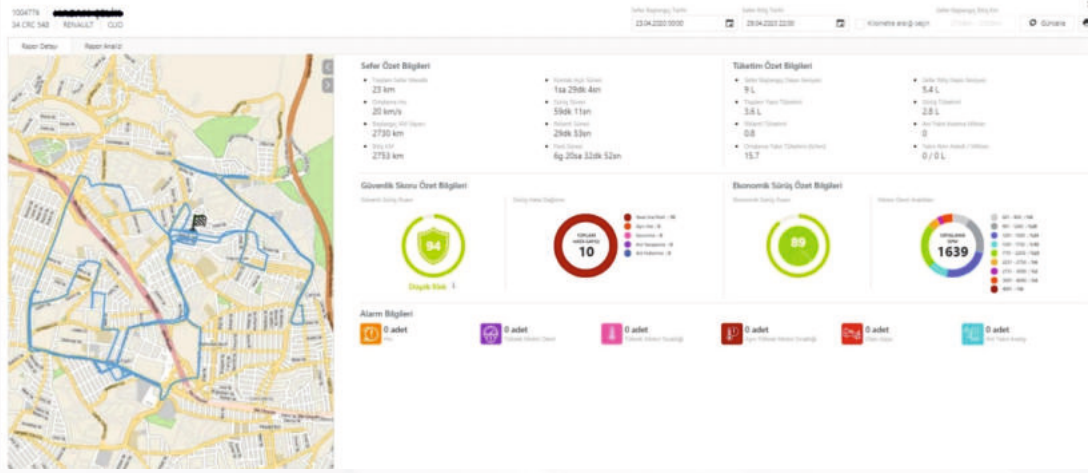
1004776 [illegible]
34 CRC 548 RENAULT CLIO

Sefer Başlangıç Tarihi 23.04.2020 00:00
Sefer Bitiş Tarihi 29.04.2020 22:00
Kilometre aralığı seçin
Güncelle

Rapor Detayı Rapor Analizi

Sefer Özet Bilgileri
Toplam Sefer Mesafe 23 km
Ortalama Hız 20 km/s
Başlangıç KM 2730 km
Bitiş KM 2753 km
Kontak Açık Süresi 1sa 29dk 4sn
Sürüş Süresi 59dk 11sn
Rölanti Süresi 29dk 53sn
Park Süresi 6g 20sa 32dk 52sn

Tüketim Özet Bilgileri
9 L
3.6 L
0.8
15.7
5.4 L
2.8 L
0
0 / 0 L

Güvenlik Skoru Özet Bilgileri
94
Düşük Risk
TOPLAM
10

Ekonomik Sürüş Özet Bilgileri
89
1639

Alarm Bilgileri
0 adet
0 adet
0 adet
0 adet
0 adet
0 adet